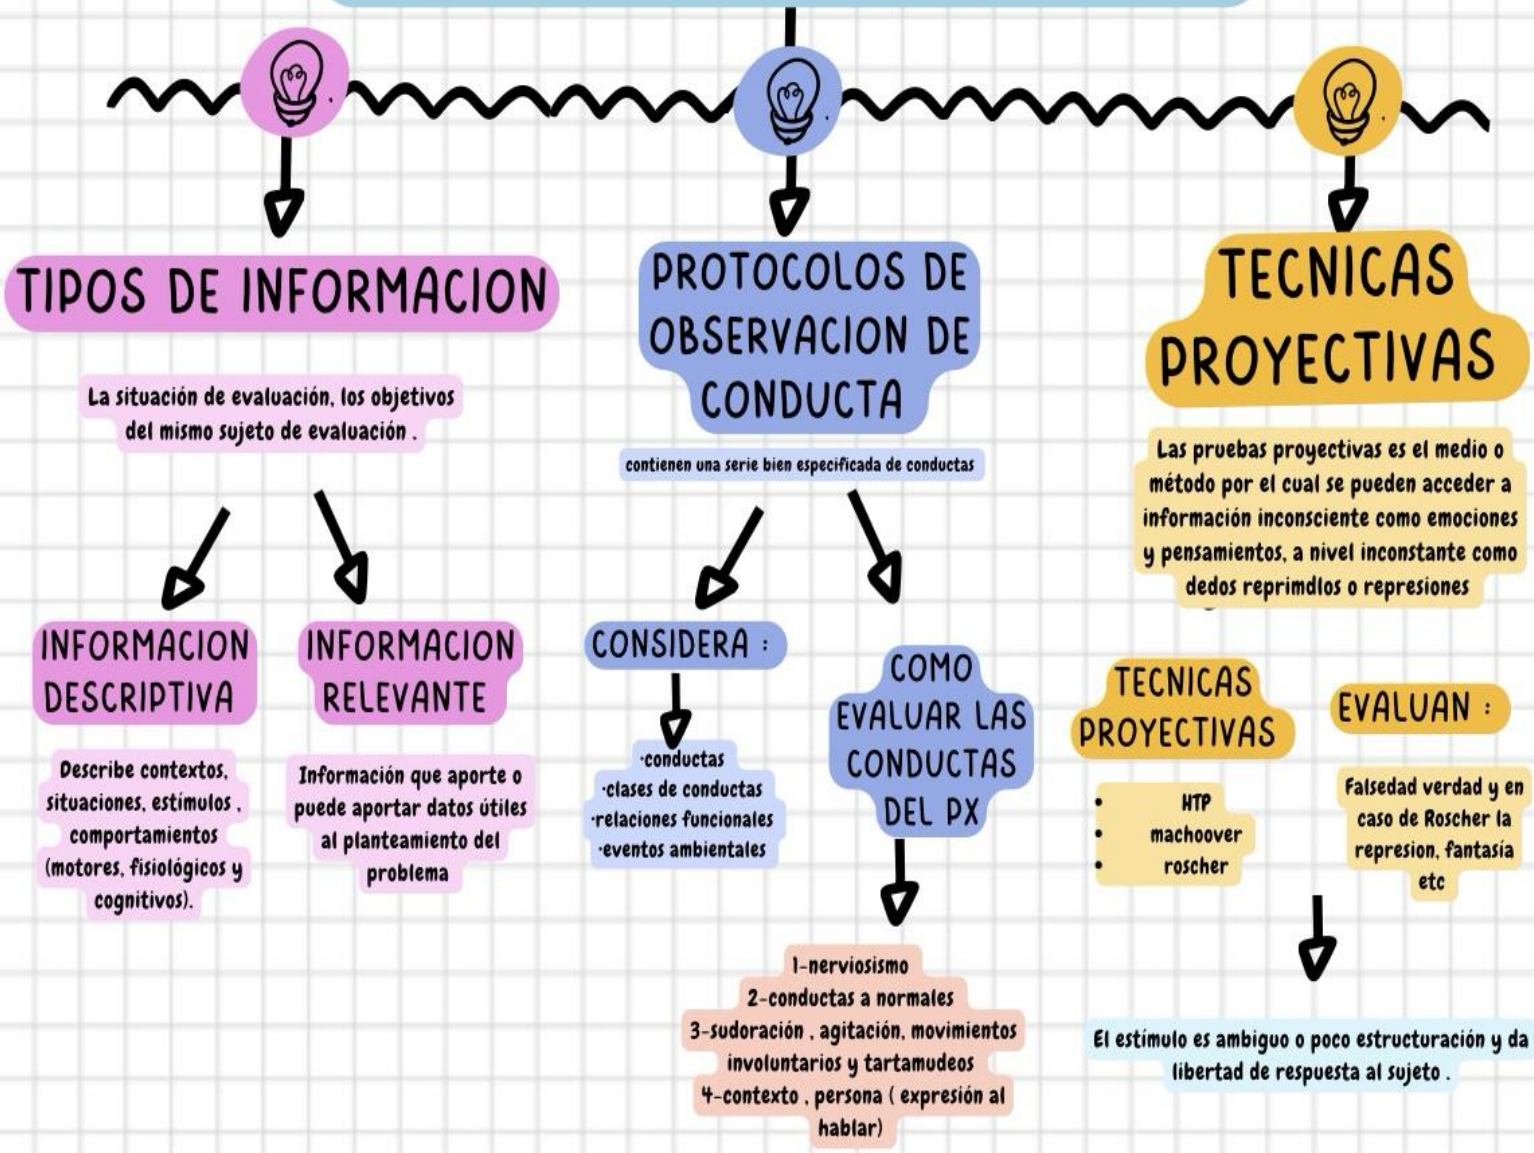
TIPOS DE INFORMACION

La situación de evaluación, los objetivos del mismo sujeto de evaluación .

INFORMACION DESCRIPTIVA

Describe contextos, situaciones, estímulos , comportamientos (motores, fisiológicos y cognitivos).

INFORMACION RELEVANTE

Información que aporte o puede aportar datos útiles al planteamiento del problema

PROTOCOLOS DE OBSERVACION DE CONDUCTA

contienen una serie bien especificada de conductas

CONSIDERA :

·conductas
·clases de conductas
·relaciones funcionales
·eventos ambientales

COMO EVALUAR LAS CONDUCTAS DEL PX

1-nerviosismo
2-conductas a normales
3-sudoración , agitación, movimientos involuntarios y tartamudeos
4-contexto , persona ( expresión al hablar)

TECNICAS PROYECTIVAS

Las pruebas proyectivas es el medio o método por el cual se pueden acceder a información inconsciente como emociones y pensamientos, a nivel inconstante como dedos reprimdlos o represiones

TECNICAS PROYECTIVAS

- HTP
- machoover
- roscher

EVALUAN :

Falsedad verdad y en caso de Roscher la represion, fantasía etc

El estímulo es ambiguo o poco estructuración y da libertad de respuesta al sujeto .